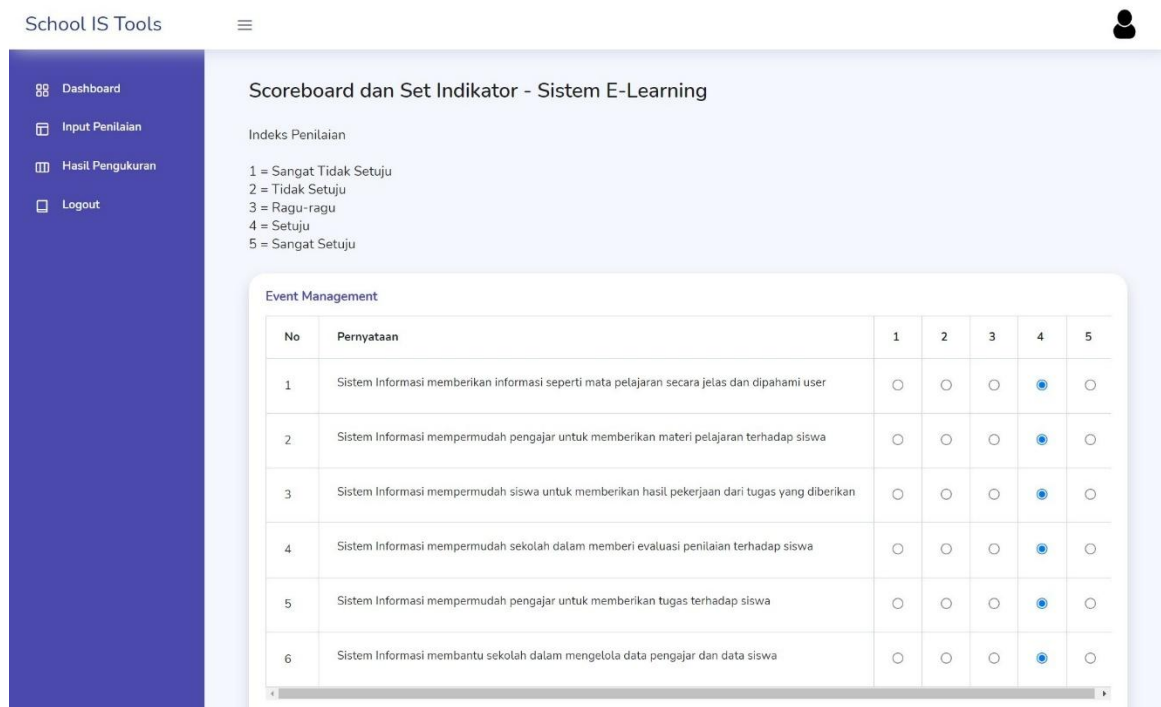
School IS Tools

Dashboard
Input Penilaian
Hasil Pengukuran
Logout

Scoreboard dan Set Indikator - Sistem E-Learning

Indeks Penilaian

1 = Sangat Tidak Setuju
2 = Tidak Setuju
3 = Ragu-ragu
4 = Setuju
5 = Sangat Setuju

Event Management

| No | Pernyataan | 1 | 2 | 3 | 4 | 5 |
|---|---|---|---|---|---|---|
| 1 | Sistem Informasi memberikan informasi seperti mata pelajaran secara jelas dan dipahami user | ○ | ○ | ○ | ◉ | ○ |
| 2 | Sistem Informasi mempermudah pengajar untuk memberikan materi pelajaran terhadap siswa | ○ | ○ | ○ | ◉ | ○ |
| 3 | Sistem Informasi mempermudah siswa untuk memberikan hasil pekerjaan dari tugas yang diberikan | ○ | ○ | ○ | ◉ | ○ |
| 4 | Sistem Informasi mempermudah sekolah dalam memberi evaluasi penilaian terhadap siswa | ○ | ○ | ○ | ◉ | ○ |
| 5 | Sistem Informasi mempermudah pengajar untuk memberikan tugas terhadap siswa | ○ | ○ | ○ | ◉ | ○ |
| 6 | Sistem Informasi membantu sekolah dalam mengelola data pengajar dan data siswa | ○ | ○ | ○ | ◉ | ○ |